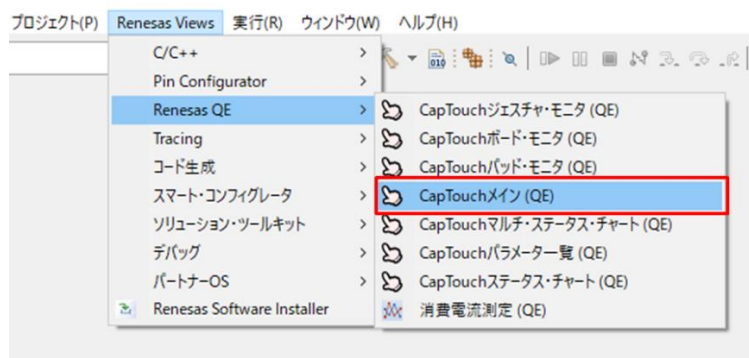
プロジェクト(P) Renesas Views 実行(R) ウィンドウ(W) ヘルプ(H)

C/C++ >
Pin Configurator >
Renesas QE >
Tracing >
コード生成 >
スマート・コンフィグレータ >
ソリューション・ツールキット >
デバッグ >
パートナーOS >
Renesas Software Installer

CapTouchジェスチャ・モニタ (QE)
CapTouchボード・モニタ (QE)
CapTouchパッド・モニタ (QE)
CapTouchメイン (QE)
CapTouchマルチ・ステータス・チャート (QE)
CapTouchパラメータ一覧 (QE)
CapTouchステータス・チャート (QE)
消費電流測定 (QE)